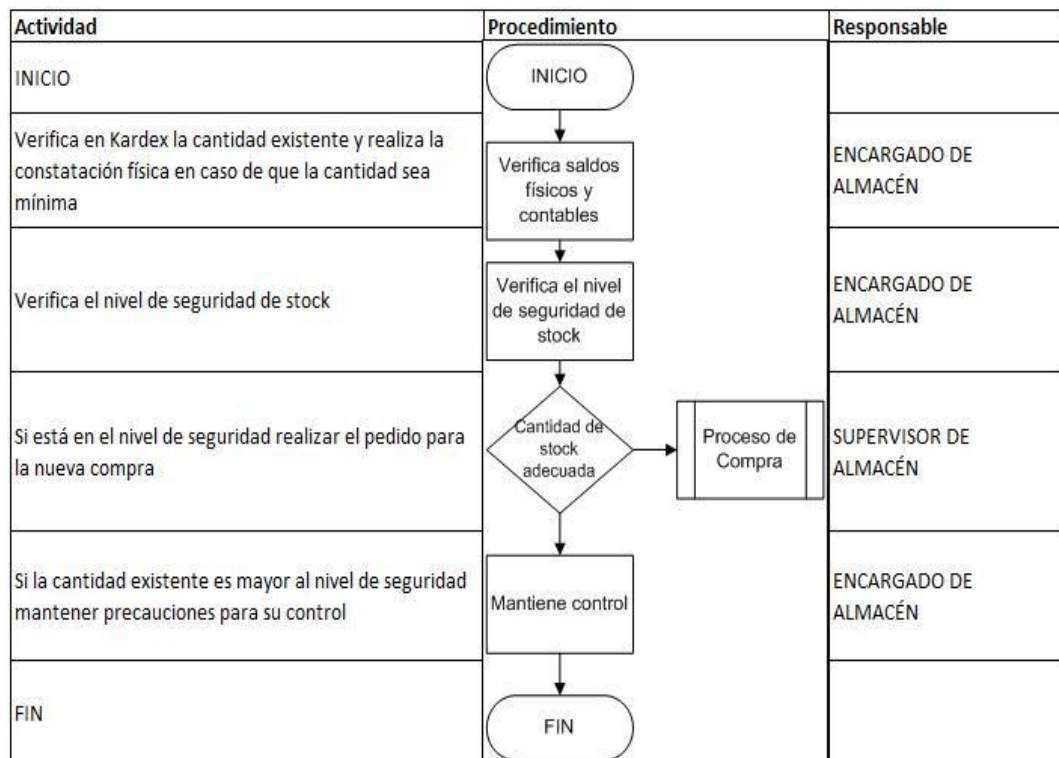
| Actividad | Procedimiento | Responsable |
|---|---|---|
| INICIO | INICIO | |
| Verifica en Kardex la cantidad existente y realiza la constatación física en caso de que la cantidad sea mínima | Verifica saldos físicos y contables | ENCARGADO DE ALMACÉN |
| Verifica el nivel de seguridad de stock | Verifica el nivel de seguridad de stock | ENCARGADO DE ALMACÉN |
| Si está en el nivel de seguridad realizar el pedido para la nueva compra | Cantidad de stock adecuada / Proceso de Compra | SUPERVISOR DE ALMACÉN |
| Si la cantidad existente es mayor al nivel de seguridad mantener precauciones para su control | Mantiene control | ENCARGADO DE ALMACÉN |
| FIN | FIN | |